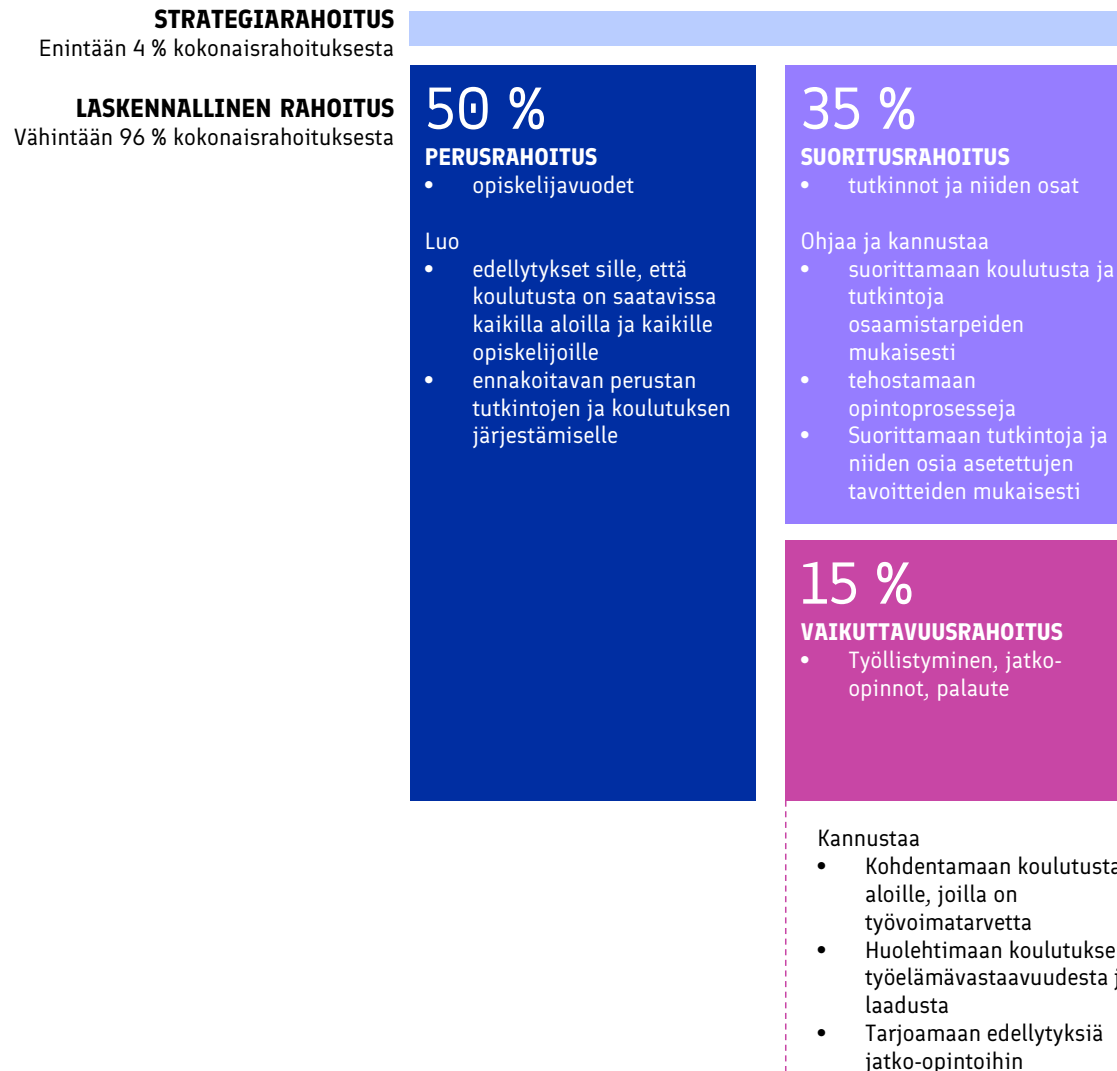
STRATEGIARAHOITUS
Enintään 4 % kokonaisrahoituksesta

LASKENNALLINEN RAHOITUS
Vähintään 96 % kokonaisrahoituksesta

50 %
PERUSRAHOITUS
• opiskelijavuodet

Luo
• edellytykset sille, että koulutusta on saatavissa kaikilla aloilla ja kaikille opiskelijoille
• ennakoitavan perustan tutkintojen ja koulutuksen järjestämiselle

35 %
SUORITUSRAHOITUS
• tutkinnot ja niiden osat

Ohjaa ja kannustaa
• suorittamaan koulutusta ja tutkintoja osaamistarpeiden mukaisesti
• tehostamaan opintoprosesseja
• Suorittamaan tutkintoja ja niiden osia asetettujen tavoitteiden mukaisesti

15 %
VAIKUTTAVUUSRAHOITUS
• Työllistyminen, jatko-opinnot, palaute

Kannustaa
• Kohdentamaan koulutusta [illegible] aloille, joilla on työvoimatarvetta
• Huolehtimaan koulutukse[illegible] työelämävastaavuudesta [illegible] laadusta
• Tarjoamaan edellytyksiä jatko-opintoihin